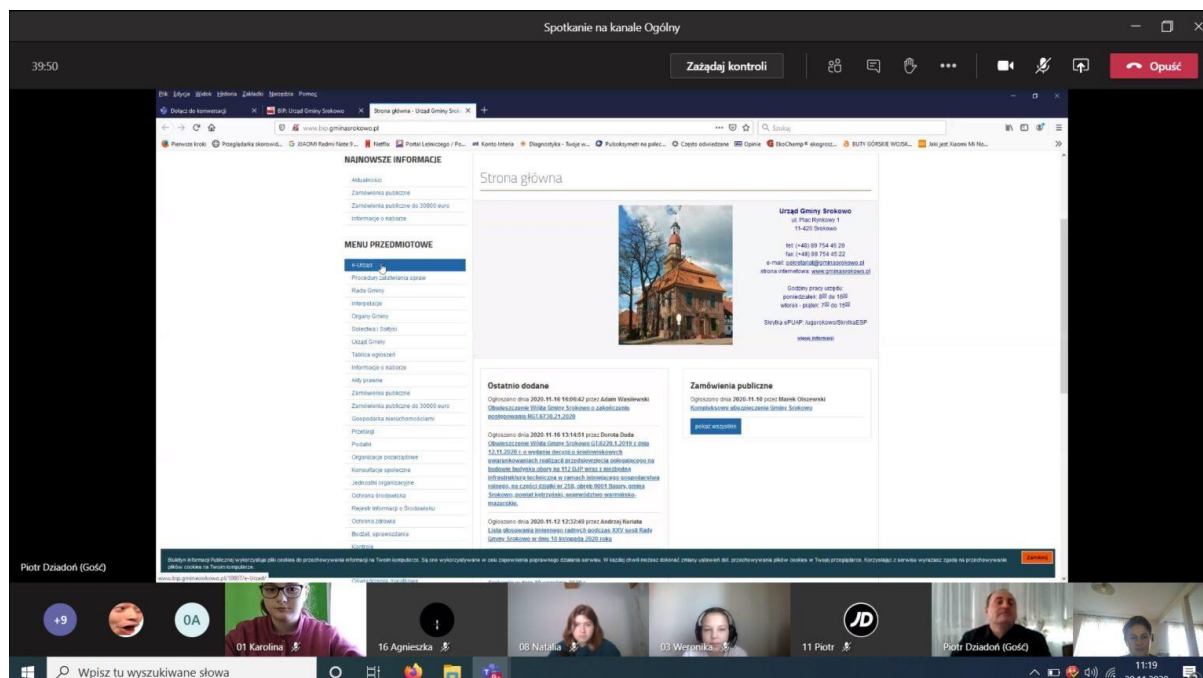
Spotkanie na kanale Ogólny

39:50

Zażądaj kontroli

Opuść

Plik Edycja Widok Historia Zakładki Narzędzia Pomoc

Dołącz do konwersacji

BIP: Urząd Gminy Srokowo

Strona główna - Urząd Gminy Srok

www.bip.gminasrokowo.pl

Szukaj

Pierwsze kroki Przeglądarka skorowid... XIAOMI Redmi Note 9... Netflix Portal Lekarzy / Po... Konto Interia Diagnostyka - Twoje w... Pulsoksymetr na palec... Często odwiedzane Opinie EkoChemp ekogrosz... BUTY GÓRSKIE WOJSK... Jaki jest Xiaomi Mi No...

NAJNOWSZE INFORMACJE

Aktualności
Zamówienia publiczne
Zamówienia publiczne do 30000 euro
Informacje o naborze

MENU PRZEDMIOTOWE

e-Urząd
Procedury załatwiania spraw
Rada Gminy
Interpelacje
Organy Gminy
Sołectwa i Sołtysi
Urząd Gminy
Tablica ogłoszeń
Informacje o naborze
Akty prawne
Zamówienia publiczne
Zamówienia publiczne do 30000 euro
Gospodarka nieruchomościami
Przetargi
Podatki
Organizacje pozarządowe
Konsultacje społeczne
Jednostki organizacyjne
Ochrona środowiska
Rejestr informacji o Środowisku
Ochrona zdrowia
Budżet, sprawozdania
Kontrole

Strona główna

Urząd Gminy Srokowo
ul. Plac Rynkowy 1
11-420 Srokowo

tel: (+48) 89 754 45 20
fax: (+48) 89 754 45 22
e-mail: sekretariat@gminasrokowo.pl
strona internetowa: www.gminasrokowo.pl

Godziny pracy urzędu:
poniedziałek: 8⁰⁰ do 16⁰⁰
wtorek - piątek: 7³⁰ do 15³⁰

Skrytka ePUAP: /ugsrokowo/SkrytkaESP

więcej informacji

Ostatnio dodane

Ogłoszono dnia 2020-11-16 10:00:42 przez Adam Wasilewski
Obwieszczenie Wójta Gminy Srokowo o zakończeniu postępowania RGT.6730.21.2020

Ogłoszono dnia 2020-11-16 13:14:51 przez Dorota Duda
Obwieszczenie Wójta Gminy Srokowo GT.6220.1.2019 z dnia 12.11.2020 r. o wydaniu decyzji o środowiskowych uwarunkowaniach realizacji przedsięwzięcia polegającego na budowie budynku obory na 112 DJP wraz z niezbędną infrastrukturą techniczną w ramach istniejącego gospodarstwa rolnego, na części działki nr 258, obręb 0001 Bajory, gmina Srokowo, powiat kętrzyński, województwo warmińsko-mazurskie.

Ogłoszono dnia 2020-11-12 12:32:40 przez Andrzej Kuriata
Lista obecności imiennego radnych podczas XXV sesji Rady Gminy Srokowo w dniu 10 listopada 2020 roku

Zamówienia publiczne

Ogłoszono dnia 2020-11-10 przez Marek Olszewski
Kompleksowe ubezpieczenie Gminy Srokowo

pokaż wszystkie

Biuletyn Informacji Publicznej wykorzystuje pliki cookies do przechowywania informacji na Twoim komputerze. Są one wykorzystywane w celu zapewnienia poprawnego działania serwisu. W każdej chwili możesz dokonać zmiany ustawień dot. przechowywania plików cookies w Twojej przeglądarce. Korzystając z serwisu wyrażasz zgodę na przechowywanie plików cookies na Twoim komputerze.

Zamknij

www.bip.gminasrokowo.pl/10007/e-Urzad/

Piotr Dziadoń (Gość)

+9

0A

01 Karolina

16 Agnieszka

08 Natalia

03 Weronika

11 Piotr

Piotr Dziadoń (Gość)

Wpisz tu wyszukiwane słowa

11:19